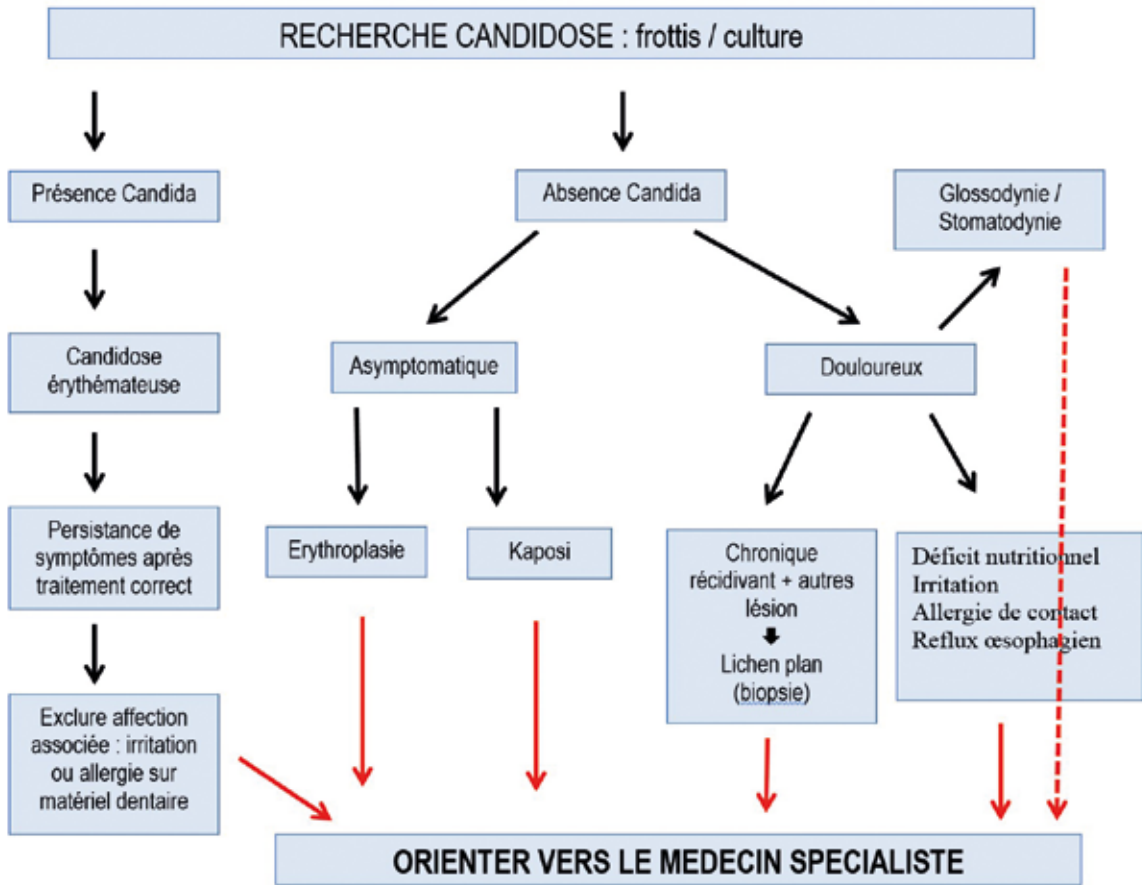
RECHERCHE CANDIDOSE : frottis / culture

Présence Candida

Candidose érythémateuse

Persistance de symptômes après traitement correct

Exclure affection associée : irritation ou allergie sur matériel dentaire

Absence Candida

Asymptomatique

Erythroplasie

Kaposi

Douloureux

Glossodynie / Stomatodynie

Chronique récidivant + autres lésion

Lichen plan (biopsie)

Déficit nutritionnel
Irritation
Allergie de contact
Reflux œsophagien

ORIENTER VERS LE MEDECIN SPECIALISTE